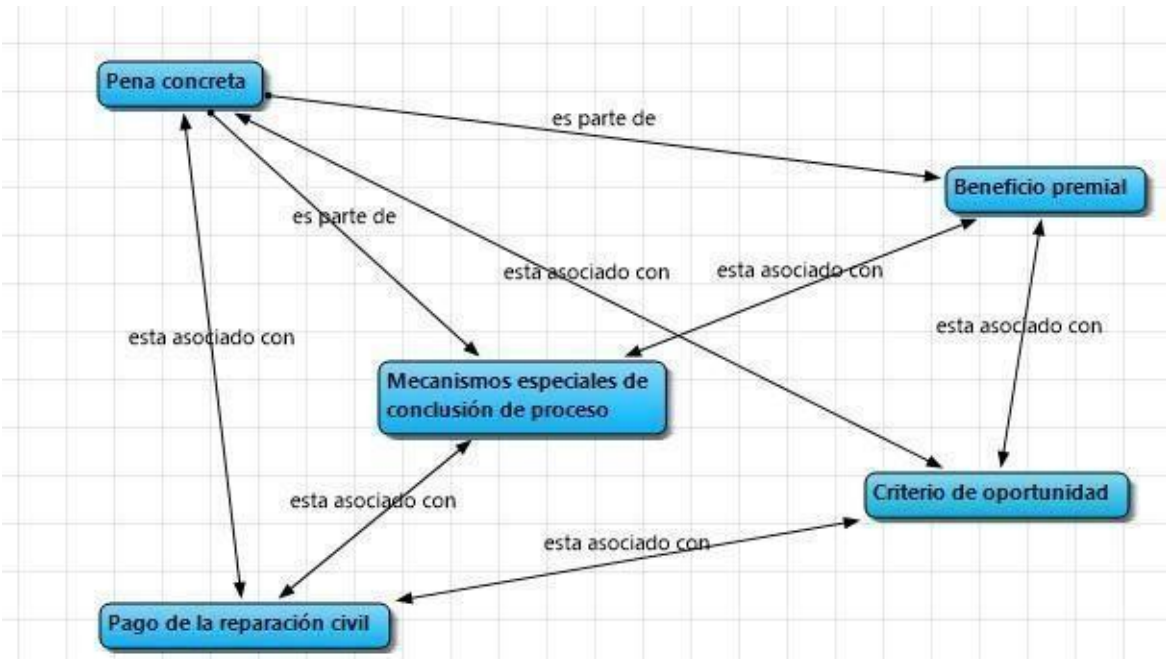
Pena concreta

es parte de

Beneficio premial

es parte de

esta asociado con

esta asociado con

esta asociado con

esta asociado con

Mecanismos especiales de conclusión de proceso

esta asociado con

Criterio de oportunidad

esta asociado con

Pago de la reparación civil